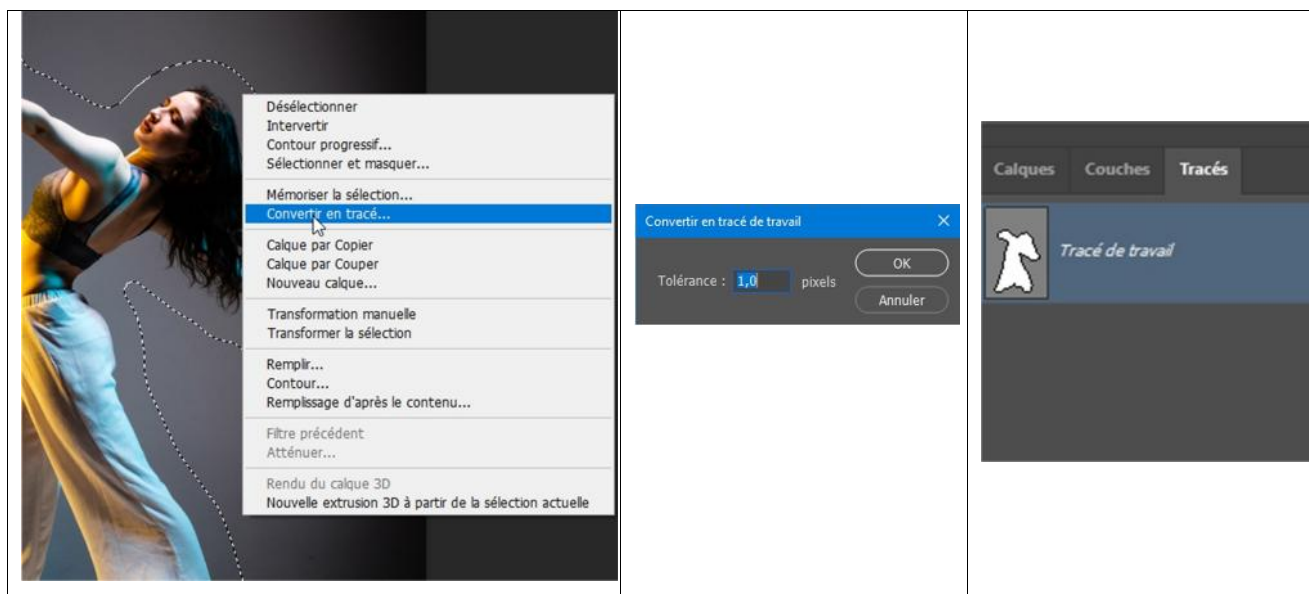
Désélectionner
Intervertir
Contour progressif...
Sélectionner et masquer...

Mémoriser la sélection...
Convertir en tracé...

Calque par Copier
Calque par Couper
Nouveau calque...

Transformation manuelle
Transformer la sélection

Remplir...
Contour...
Remplissage d'après le contenu...

Filtre précédent
Atténuer...

Rendu du calque 3D
Nouvelle extrusion 3D à partir de la sélection actuelle

Convertir en tracé de travail
Tolérance : 1,0 pixels
OK
Annuler

Calques
Couches
Tracés
Tracé de travail